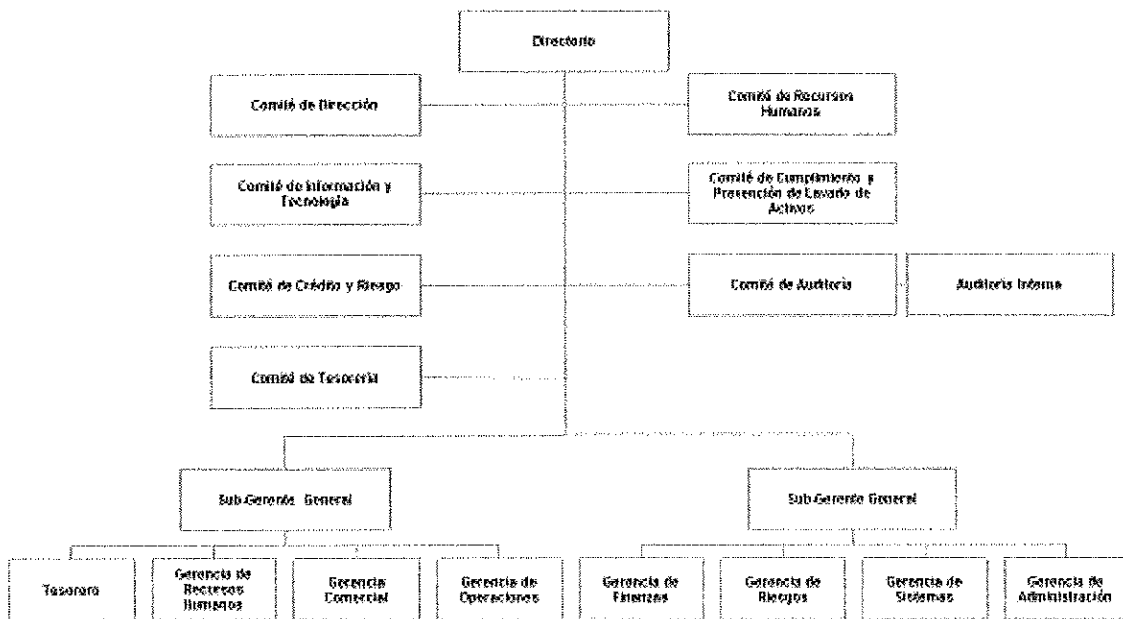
Directorio

Comité de Dirección

Comité de Recursos Humanos

Comité de Información y Tecnología

Comité de Cumplimiento y Prevención de Lavado de Activos

Comité de Crédito y Riesgo

Comité de Auditoría

Auditoría Interna

Comité de Tesorería

Sub Gerente General

Sub Gerente General

Tesorero

Gerencia de Recursos Humanos

Gerencia Comercial

Gerencia de Operaciones

Gerencia de Finanzas

Gerencia de Riesgos

Gerencia de Sistemas

Gerencia de Administración